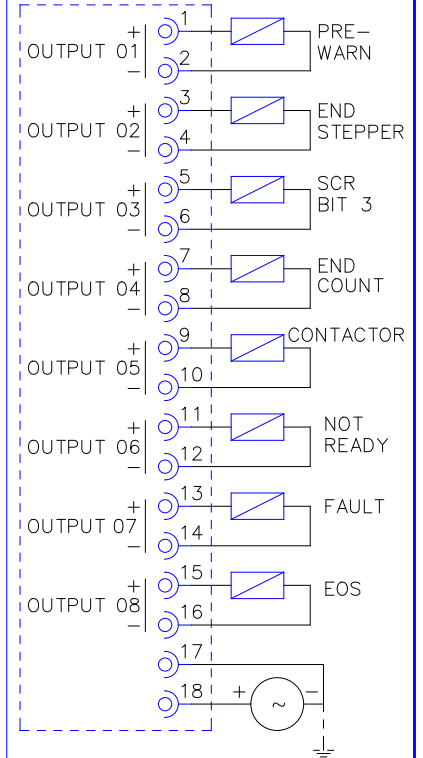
OUTPUT 01 + − 1 2 PRE-WARN

OUTPUT 02 + − 3 4 END STEPPER

OUTPUT 03 + − 5 6 SCR BIT 3

OUTPUT 04 + − 7 8 END COUNT

OUTPUT 05 + − 9 10 CONTACTOR

OUTPUT 06 + − 11 12 NOT READY

OUTPUT 07 + − 13 14 FAULT

OUTPUT 08 + − 15 16 EOS

17
18
+ ~ −